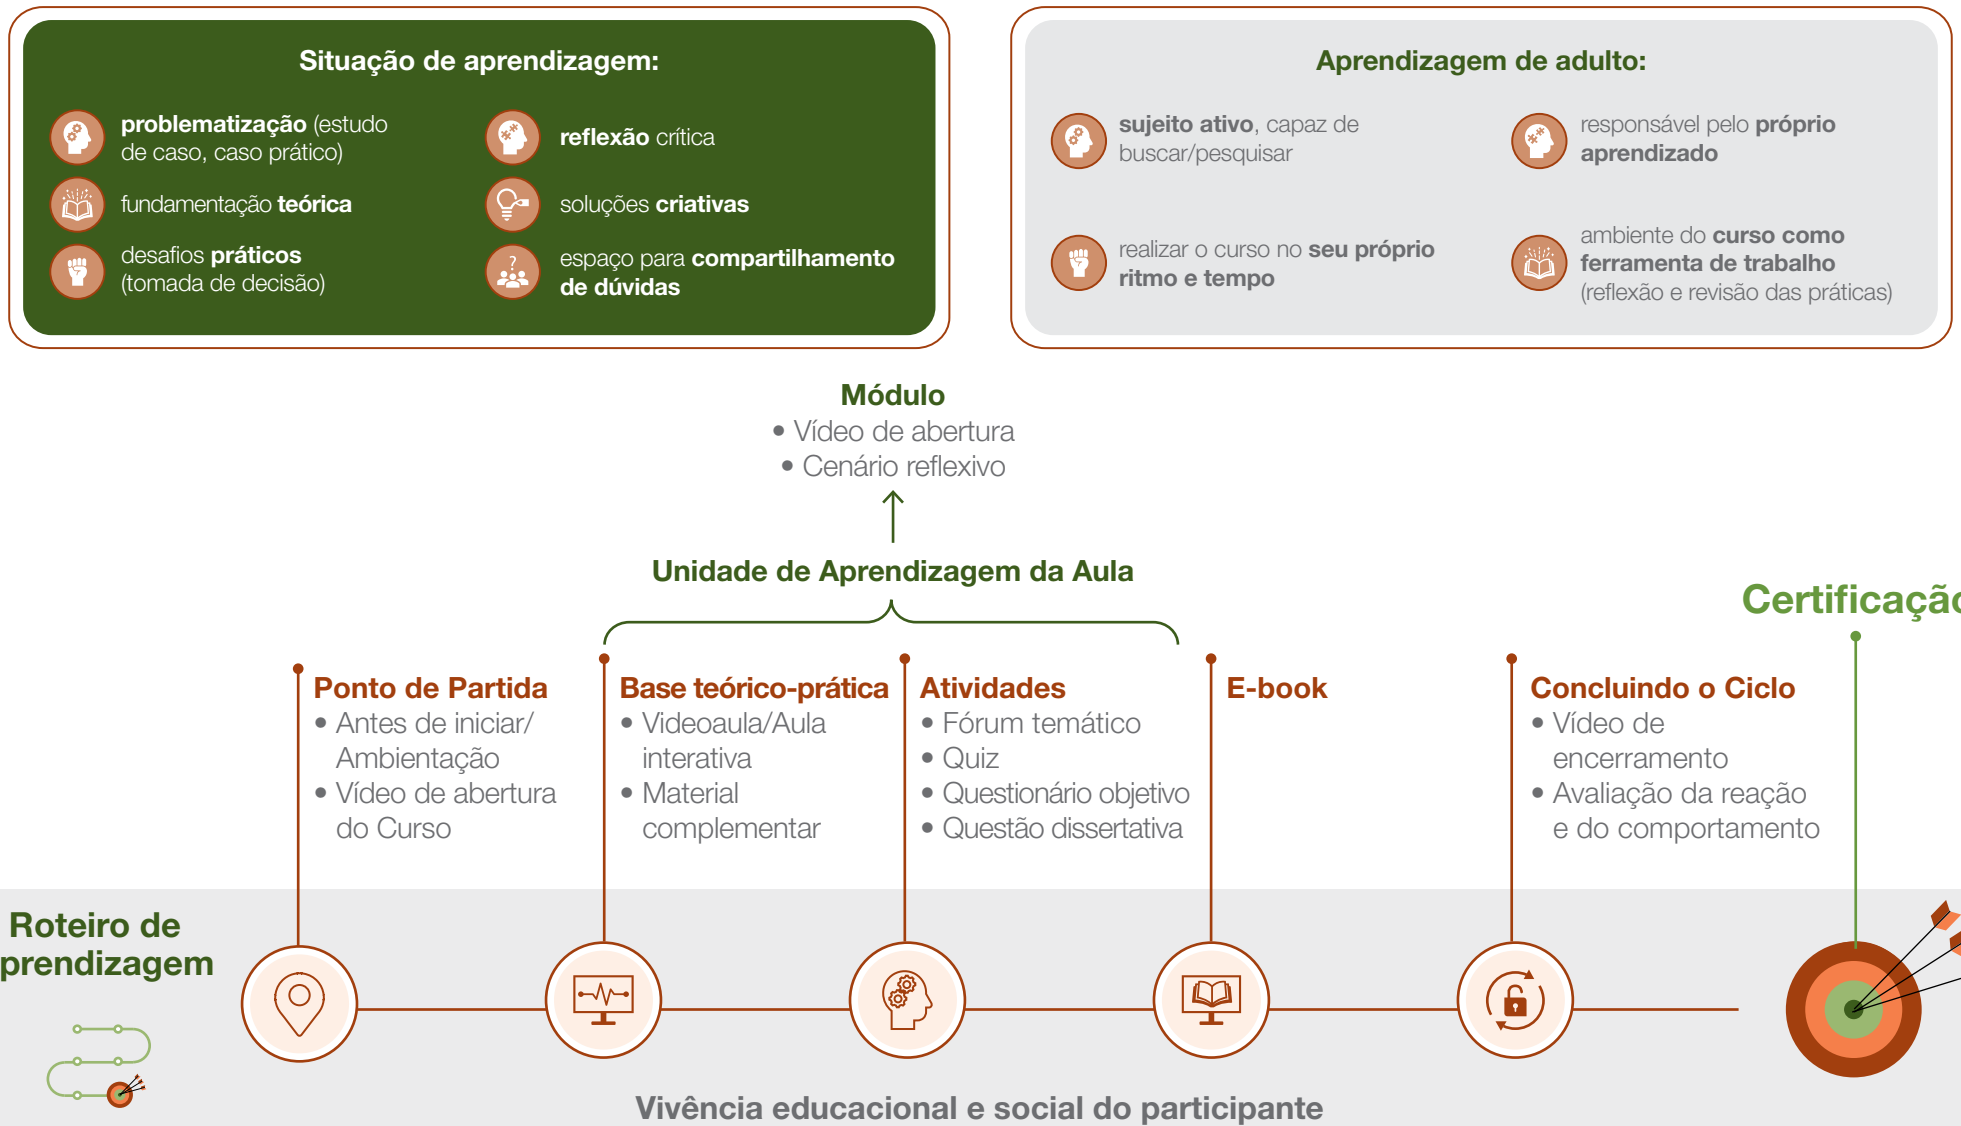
Situação de aprendizagem:

**problematização** (estudo de caso, caso prático)

**reflexão** crítica

fundamentação **teórica**

soluções **criativas**

desafios **práticos** (tomada de decisão)

espaço para **compartilhamento de dúvidas**

Aprendizagem de adulto:

**sujeito ativo**, capaz de buscar/pesquisar

responsável pelo **próprio aprendizado**

realizar o curso no **seu próprio ritmo e tempo**

ambiente do **curso como ferramenta de trabalho** (reflexão e revisão das práticas)

Módulo
• Vídeo de abertura
• Cenário reflexivo

Unidade de Aprendizagem da Aula

Certificaçã

Ponto de Partida
• Antes de iniciar/ Ambientação
• Vídeo de abertura do Curso

Base teórico-prática
• Videoaula/Aula interativa
• Material complementar

Atividades
• Fórum temático
• Quiz
• Questionário objetivo
• Questão dissertativa

E-book

Concluindo o Ciclo
• Vídeo de encerramento
• Avaliação da reação e do comportamento

Roteiro de prendizagem

Vivência educacional e social do participante